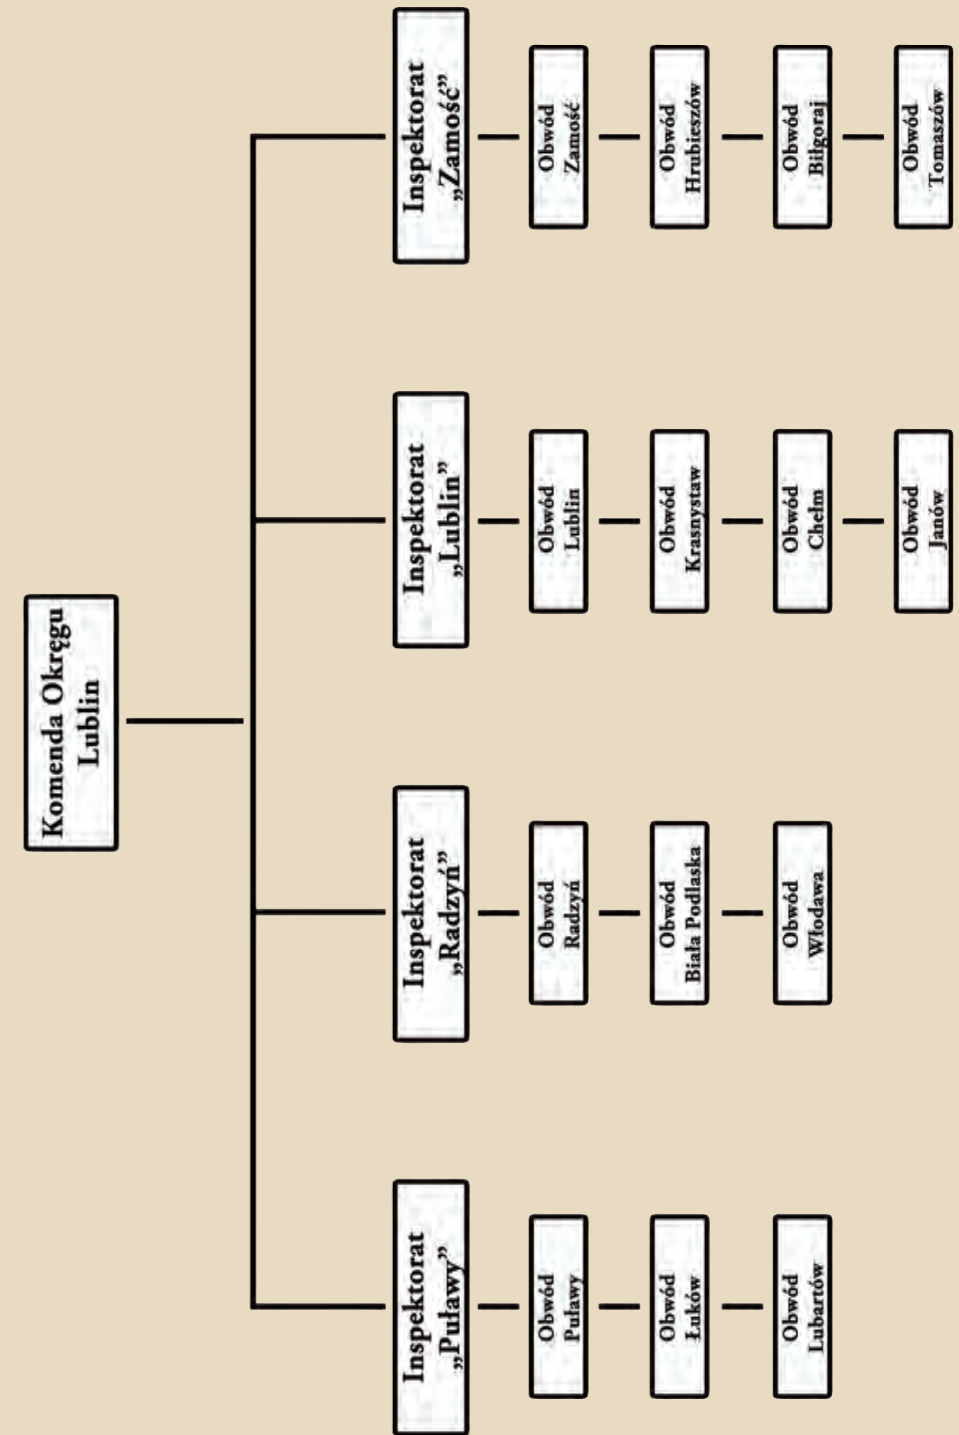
Komenda Okręgu Lublin

Inspektorat „Puławy"

Obwód Puławy

Obwód Łuków

Obwód Lubartów

Inspektorat „Radzyń"

Obwód Radzyń

Obwód Biała Podlaska

Obwód Włodawa

Inspektorat „Lublin"

Obwód Lublin

Obwód Krasnystaw

Obwód Chełm

Obwód Janów

Inspektorat „Zamość"

Obwód Zamość

Obwód Hrubieszów

Obwód Biłgoraj

Obwód Tomaszów